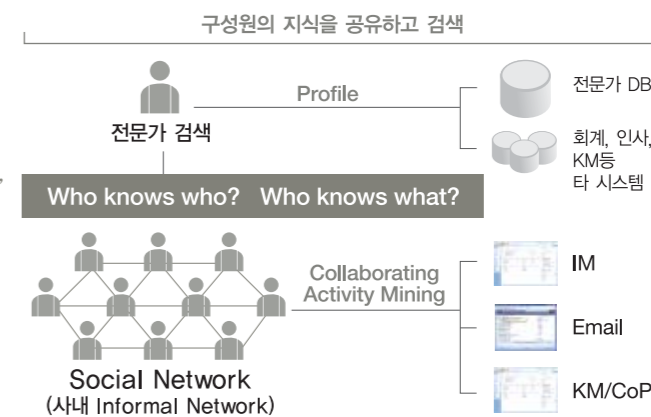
구성원의 지식을 공유하고 검색

전문가 검색

Profile

전문가 DB

회계, 인사, KM등 타 시스템

Who knows who? Who knows what?

Collaborating Activity Mining

IM

Email

KM/CoP

Social Network
(사내 Informal Network)